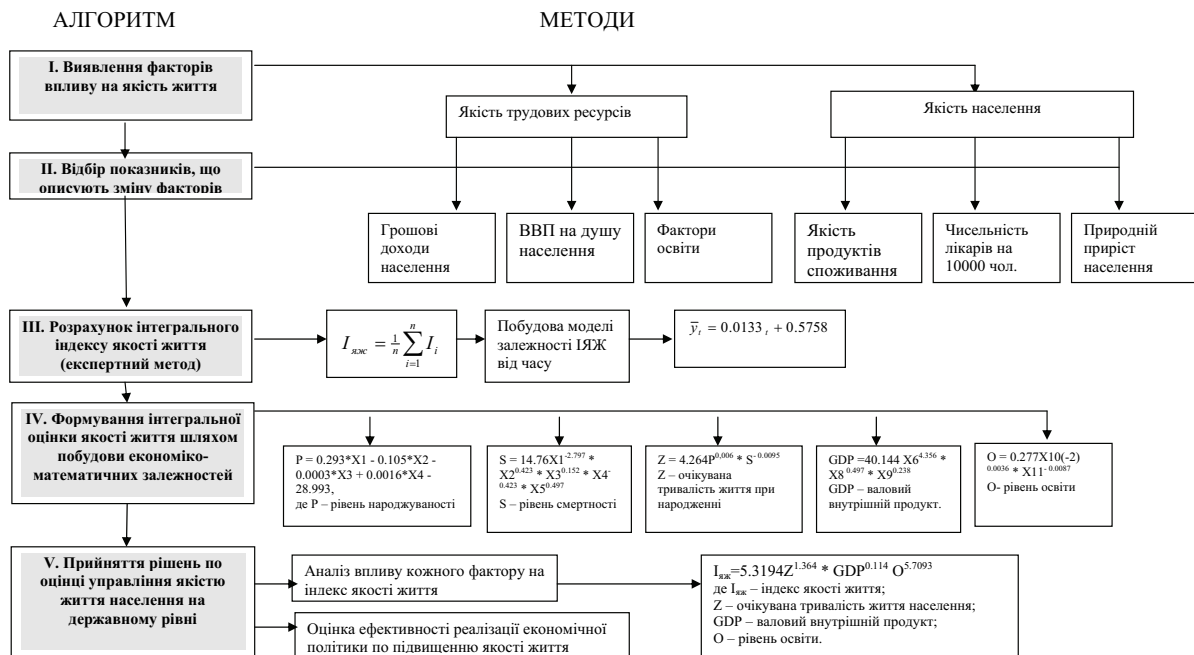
АЛГОРИТМ

МЕТОДИ

I. Виявлення факторів впливу на якість життя

Якість трудових ресурсів

Якість населення

II. Відбір показників, що описують зміну факторів

Грошові доходи населення

ВВП на душу населення

Фактори освіти

Якість продуктів споживання

Чисельність лікарів на 10000 чол.

Природній приріст населення

III. Розрахунок інтегрального індексу якості життя (експертний метод)

$I_{яж} = \frac{1}{n}\sum_{i=1}^{n} I_i$

Побудова моделі залежності ІЯЖ від часу

$\overline{y}_t = 0.0133_t + 0.5758$

IV. Формування інтегральної оцінки якості життя шляхом побудови економіко-математичних залежностей

P = 0.293*X1 - 0.105*X2 - 0.0003*X3 + 0.0016*X4 - 28.993, де P – рівень народжуваності

S = 14.76X1$^{-2.797}$ * X2$^{0.423}$ * X3$^{0.152}$ * X4$^{-0.423}$ * X5$^{0.497}$
S – рівень смертності

Z = 4.264P$^{0.006}$ * S$^{-0.0095}$
Z – очікувана тривалість життя при народженні

GDP =40.144 X6$^{4.356}$ * X8$^{0.497}$ * X9$^{0.238}$
GDP – валовий внутрішній продукт.

O = 0.277X10(-2)$^{0.0036}$ * X11$^{-0.0087}$
O- рівень освіти

V. Прийняття рішень по оцінці управління якістю життя населення на державному рівні

Аналіз впливу кожного фактору на індекс якості життя

Оцінка ефективності реалізації економічної політики по підвищенню якості життя

I$_{яж}$=5.3194Z$^{1.364}$ * GDP$^{0.114}$ O$^{5.7093}$
де I$_{яж}$ – індекс якості життя;
Z – очікувана тривалість життя населення;
GDP – валовий внутрішній продукт;
O – рівень освіти.